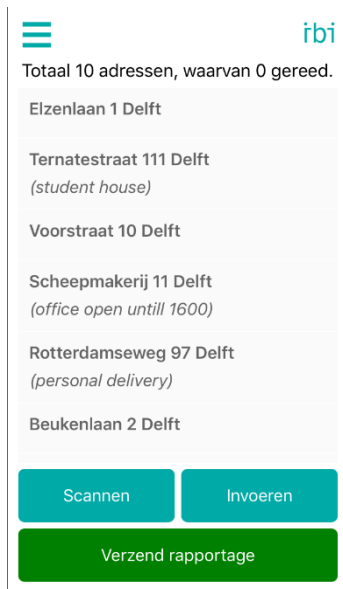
rbi

Totaal 10 adressen, waarvan 0 gereed.

Elzenlaan 1 Delft

Ternatestraat 111 Delft
(student house)

Voorstraat 10 Delft

Scheepmakerij 11 Delft
(office open untill 1600)

Rotterdamseweg 97 Delft
(personal delivery)

Beukenlaan 2 Delft

Scannen

Invoeren

Verzend rapportage